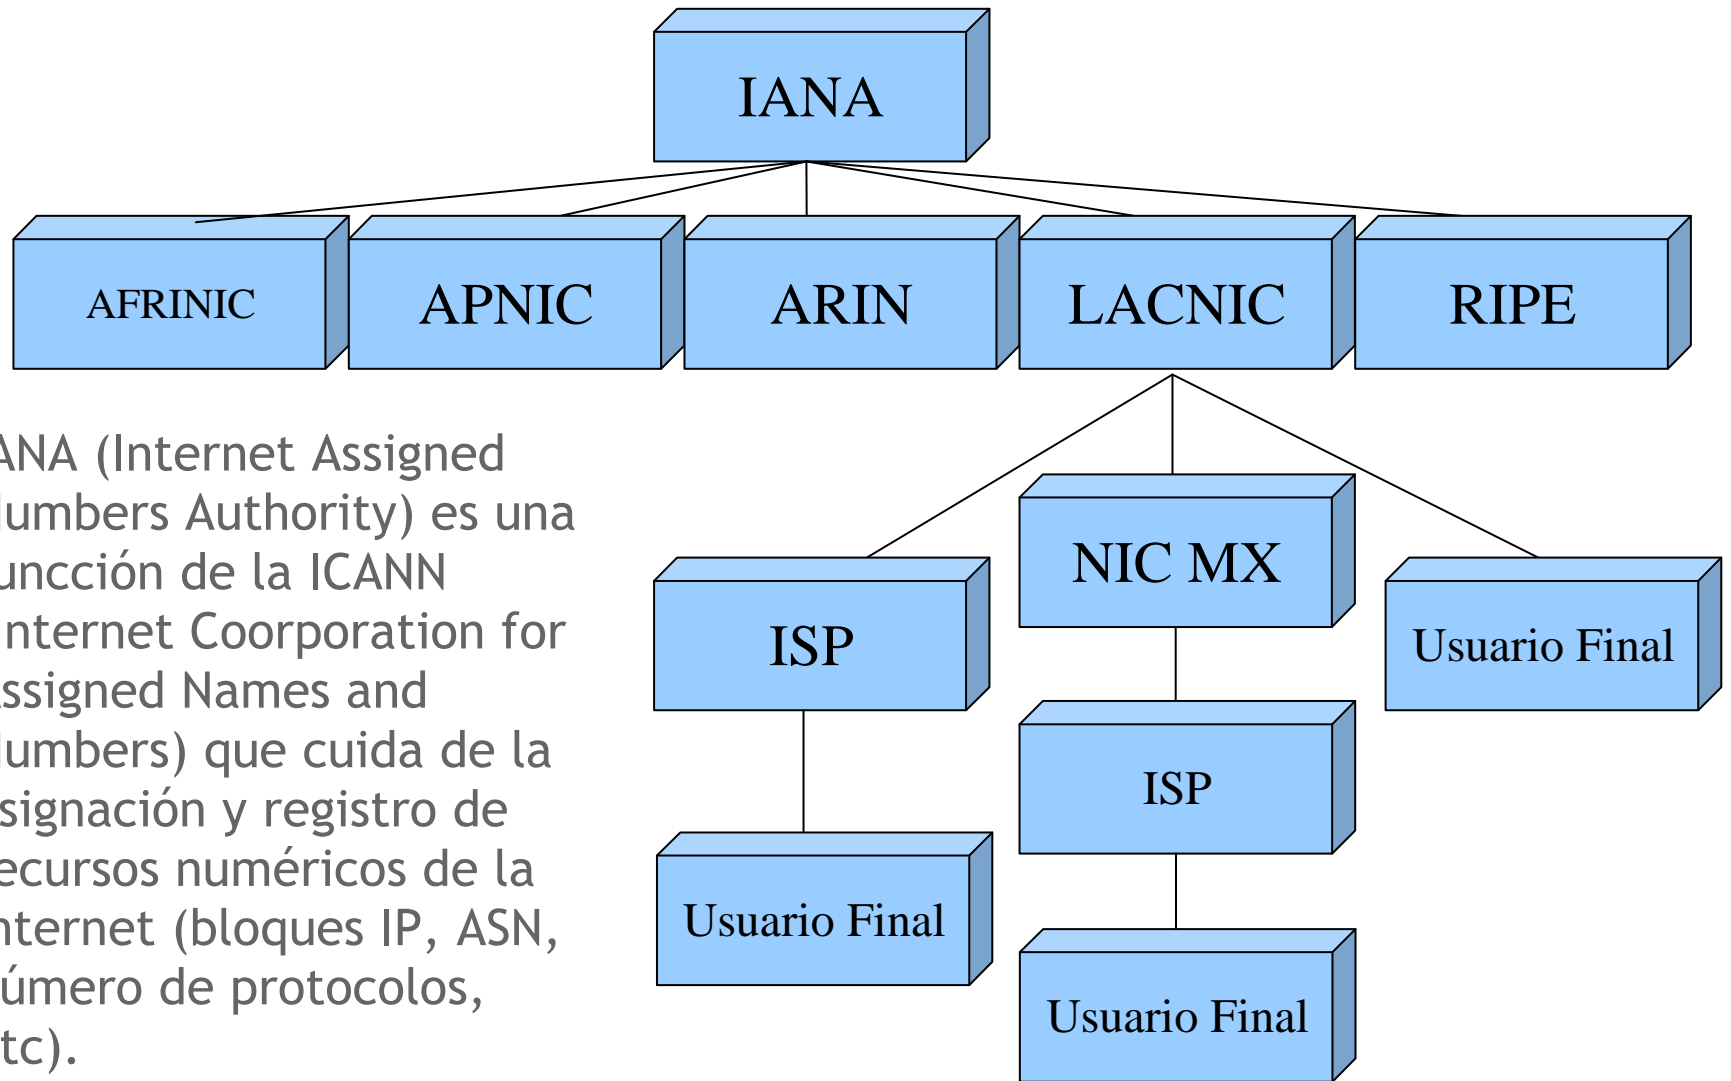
IANA

AFRINIC

APNIC

ARIN

LACNIC

RIPE

ANA (Internet Assigned lumbers Authority) es una uncción de la ICANN nternet Coorporation for ssigned Names and lumbers) que cuida de la signación y registro de ecursos numéricos de la nternet (bloques IP, ASN, úmero de protocolos, tc).

ISP

NIC MX

Usuario Final

ISP

Usuario Final

Usuario Final